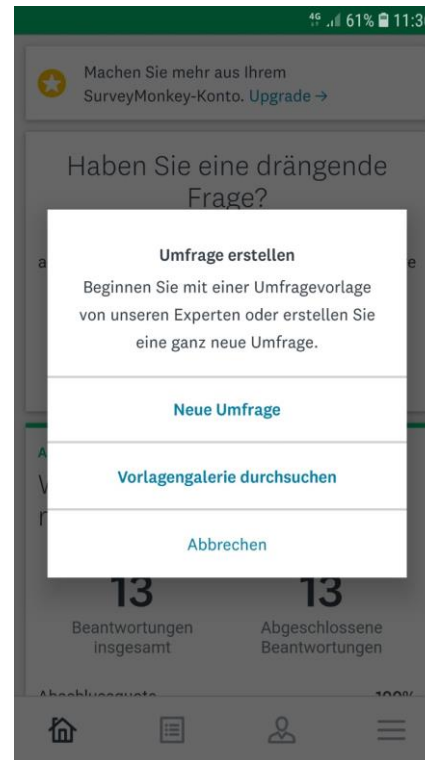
4G 61% 11:3

Machen Sie mehr aus Ihrem SurveyMonkey-Konto. Upgrade →

Haben Sie eine drängende Frage?

Umfrage erstellen

Beginnen Sie mit einer Umfragevorlage von unseren Experten oder erstellen Sie eine ganz neue Umfrage.

Neue Umfrage

Vorlagengalerie durchsuchen

Abbrechen

13
Beantwortungen insgesamt

13
Abgeschlossene Beantwortungen

Abschlussquote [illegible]
100%